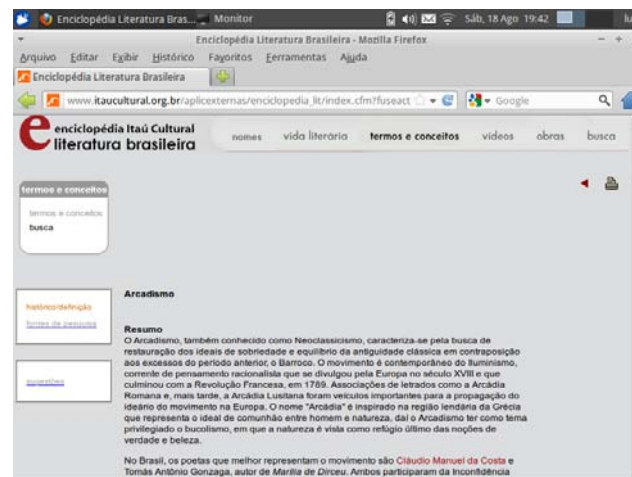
Enciclopédia Literatura Bras... Monitor Sáb, 18 Ago 19:42 lu

Enciclopédia Literatura Brasileira - Mozilla Firefox

Arquivo Editar Exibir Histórico Favoritos Ferramentas Ajuda

Enciclopédia Literatura Brasileira

www.itaucultural.org.br/aplicexternas/enciclopedia_lit/index.cfm?fuseact

Google

enciclopédia Itaú Cultural literatura brasileira

nomes vida literária termos e conceitos vídeos obras busca

termos e conceitos

termos e conceitos

busca

histórico/definição

fontes de pesquisa

sugestões

Arcadismo

Resumo
O Arcadismo, também conhecido como Neoclassicismo, caracteriza-se pela busca de restauração dos ideais de sobriedade e equilíbrio da antiguidade clássica em contraposição aos excessos do período anterior, o Barroco. O movimento é contemporâneo do Iluminismo, corrente de pensamento racionalista que se divulgou pela Europa no século XVIII e que culminou com a Revolução Francesa, em 1789. Associações de letrados como a Arcádia Romana e, mais tarde, a Arcádia Lusitana foram veículos importantes para a propagação do ideário do movimento na Europa. O nome "Arcádia" é inspirado na região lendária da Grécia que representa o ideal de comunhão entre homem e natureza, daí o Arcadismo ter como tema privilegiado o bucolismo, em que a natureza é vista como refúgio último das noções de verdade e beleza.

No Brasil, os poetas que melhor representam o movimento são Cláudio Manuel da Costa e Tomás Antônio Gonzaga, autor de Marília de Dirceu. Ambos participaram da Inconfidência